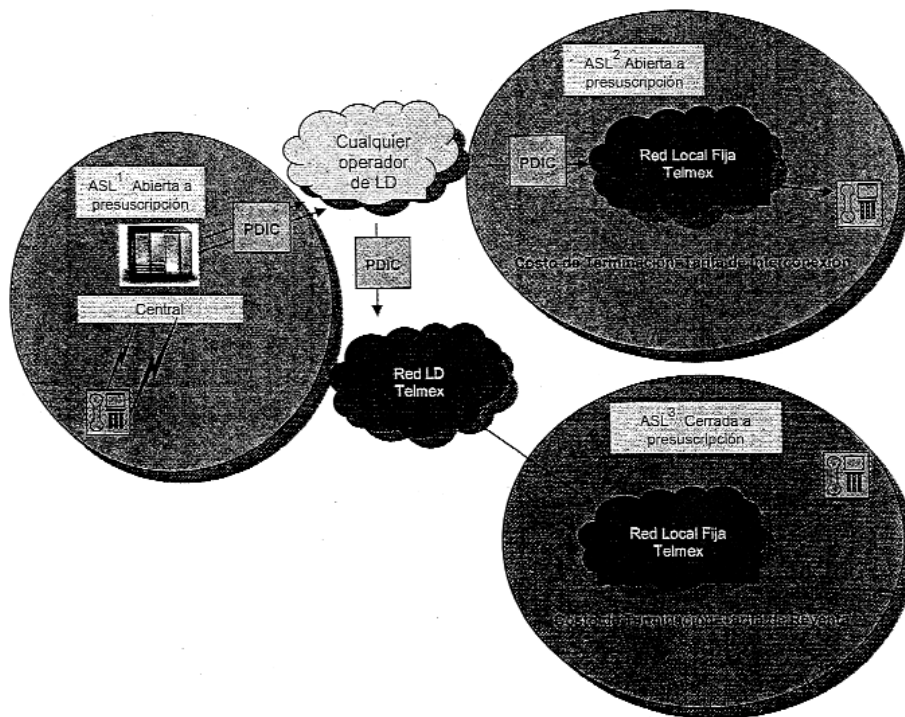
$ASL^{2}$ Abierta a presuscripción

Cualquier operador de LD

PDIC

Red Local Fija Telmex

Costo de Terminación: tarifa de interconexión

$ASL^{1}$ Abierta a presuscripción

PDIC

PDIC

Central

Red LD Telmex

$ASL^{3}$ Cerrada a presuscripción

Red Local Fija Telmex

Costo de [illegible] tarifa de Reventa